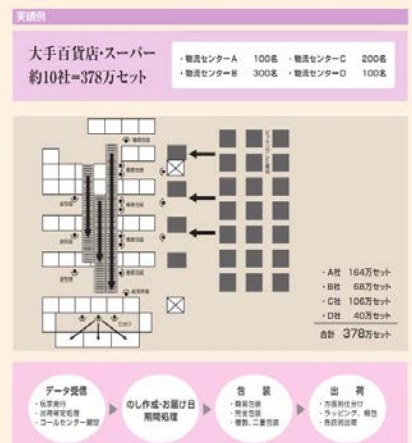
実績例

大手百貨店・スーパー
約10社=378万セット

・物流センターA 100名 ・物流センターC 200名
・物流センターB 300名 ・物流センターD 100名

・A社 164万セット
・B社 68万セット
・C社 106万セット
・D社 40万セット
合計 378万セット

データ受信
・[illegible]
・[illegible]
・コールセンター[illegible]

のし作成・お届け日期間処理

包装
・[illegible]
・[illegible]
・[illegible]

出荷
・方面別仕分け
・ラッピング、梱包
・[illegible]